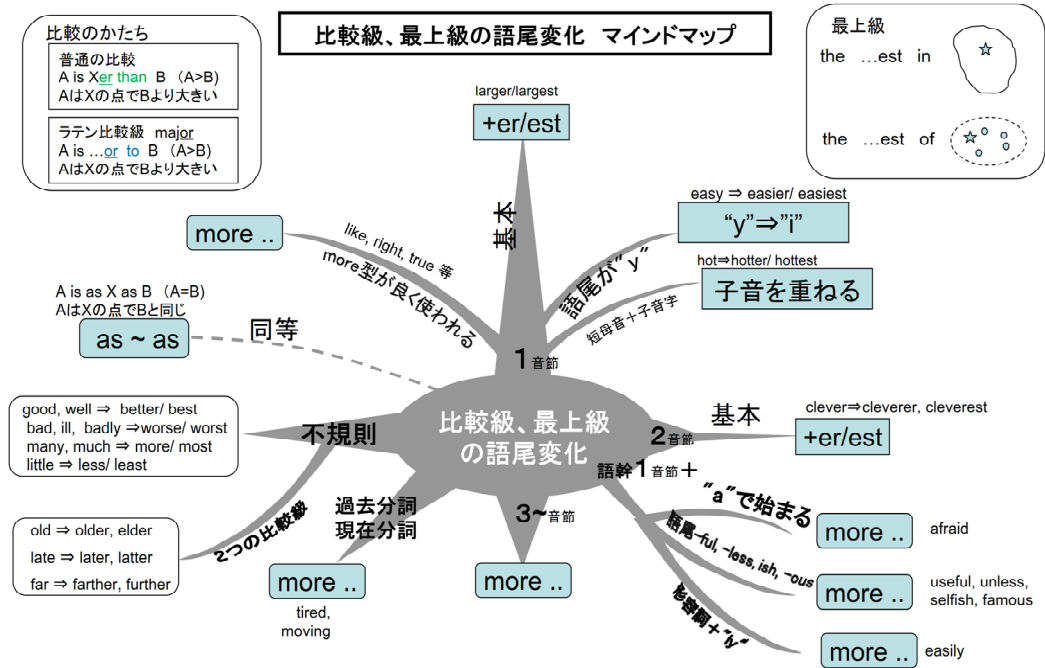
比較のかたち

普通の比較
A is Xer than B (A>B)
AはXの点でBより大きい

ラテン比較級 major
A is …or to B (A>B)
AはXの点でBより大きい

比較級、最上級の語尾変化 マインドマップ

最上級
the …est in
the …est of

larger/largest
+er/est

基本

easy ⇒ easier/ easiest
"y"⇒"i"

語尾が"y"

hot⇒hotter/ hottest
子音を重ねる

短母音＋子音字

more ..

like, right, true 等
more型が良く使われる

A is as X as B (A=B)
AはXの点でBと同じ
as ~ as

同等

1音節

比較級、最上級の語尾変化

基本
clever⇒cleverer, cleverest
2音節
+er/est

語幹1音節＋

good, well ⇒ better/ best
bad, ill, badly ⇒worse/ worst
many, much ⇒ more/ most
little ⇒ less/ least

不規則

"a"で始まる
more .. afraid

語尾-ful, -less, ish, -ous
more .. useful, unless, selfish, famous

形容詞＋"ly"
more .. easily

3~音節
more ..

過去分詞
現在分詞
more ..
tired, moving

2つの比較級
old ⇒ older, elder
late ⇒ later, latter
far ⇒ farther, further